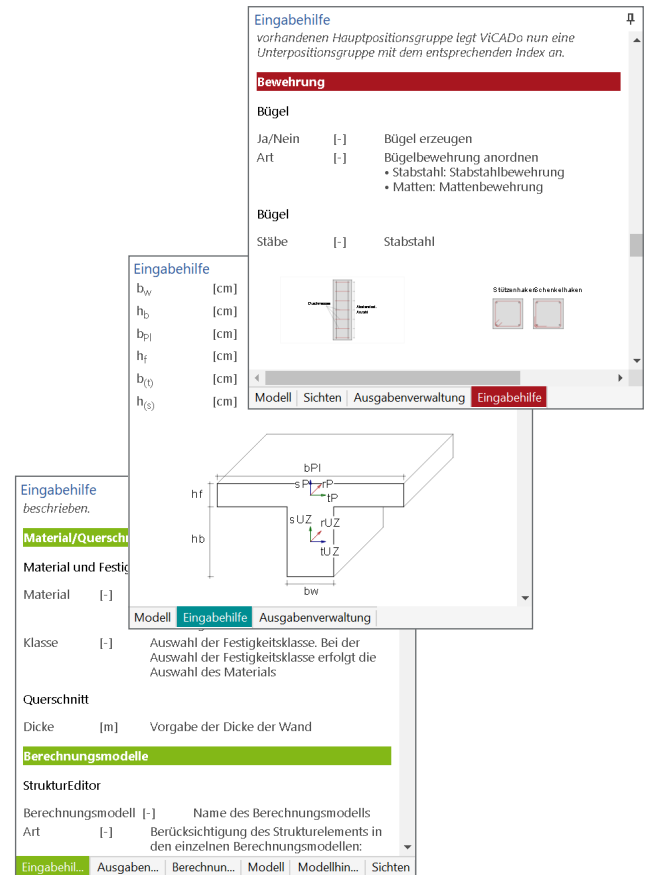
Eingabehilfe
vorhandenen Hauptpositionsgruppe legt ViCADo nun eine Unterpositionsgruppe mit dem entsprechenden Index an.

Bewehrung

Bügel

| Ja/Nein | [-] | Bügel erzeugen |
|---|---|---|
| Art | [-] | Bügelbewehrung anordnen • Stabstahl: Stabstahlbewehrung • Matten: Mattenbewehrung |

Bügel

| Stäbe | [-] | Stabstahl |
|---|---|---|

Querschnitt
Abstandsmaß
Ansicht

StützenhakenSchenkelhaken

Modell | Sichten | Ausgabenverwaltung | Eingabehilfe

Eingabehilfe

| $b_w$ | [cm] |
|---|---|
| $h_b$ | [cm] |
| $b_{Pl}$ | [cm] |
| $h_f$ | [cm] |
| $b_{(t)}$ | [cm] |
| $h_{(s)}$ | [cm] |

bPl
hf
sP
rP
tP
hb
sUZ
rUZ
tUZ
bw

Modell | Eingabehilfe | Ausgabenverwaltung

Eingabehilfe
beschrieben.

Material/Querschn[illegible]

Material und Festig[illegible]

| Material | [-] | |
|---|---|---|
| Klasse | [-] | Auswahl der Festigkeitsklasse. Bei der Auswahl der Festigkeitsklasse erfolgt die Auswahl des Materials |

Querschnitt

| Dicke | [m] | Vorgabe der Dicke der Wand |
|---|---|---|

Berechnungsmodelle

StrukturEditor

| Berechnungsmodell | [-] | Name des Berechnungsmodells |
|---|---|---|
| Art | [-] | Berücksichtigung des Strukturelements in den einzelnen Berechnungsmodellen: |

Eingabehil... | Ausgaben... | Berechnun... | Modell | Modellhin... | Sichten